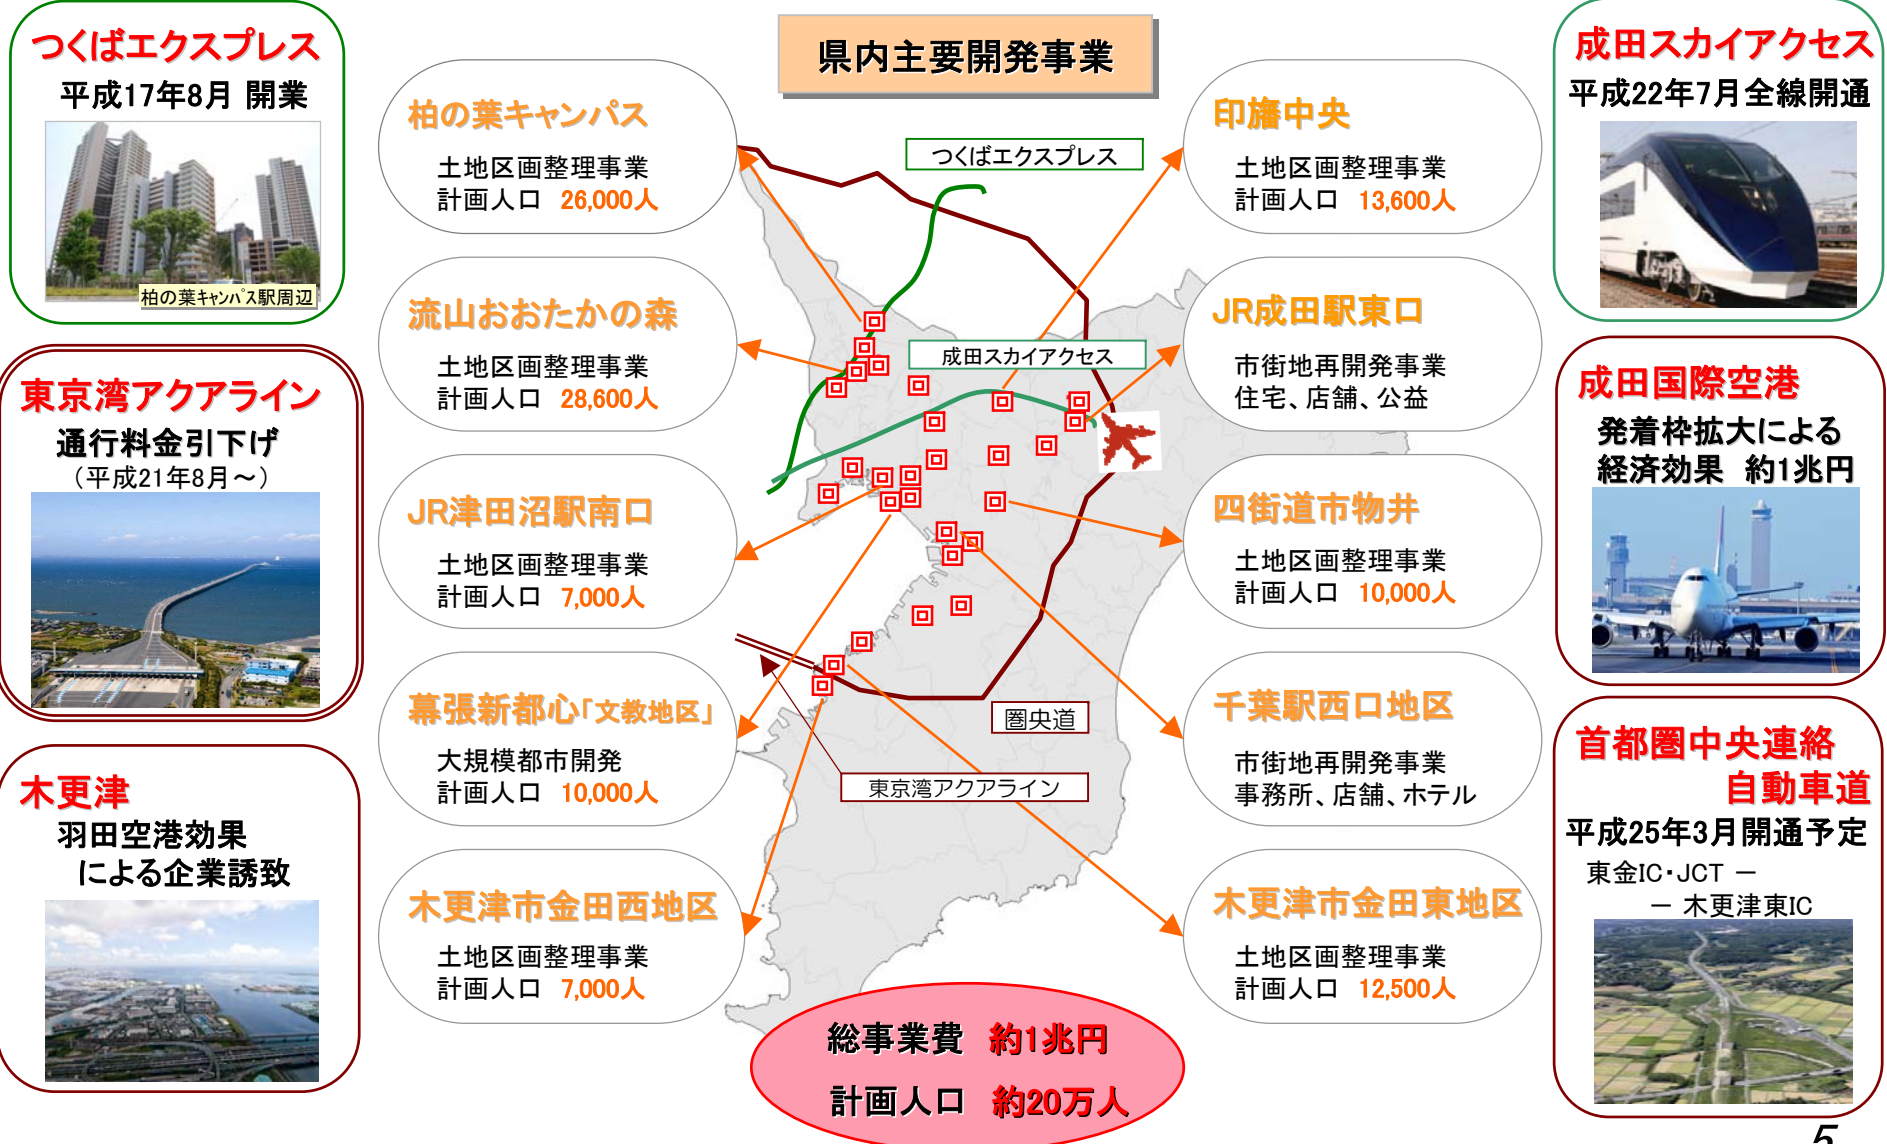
県内主要開発事業

つくばエクスプレス
平成17年8月 開業
柏の葉キャンパス駅周辺

東京湾アクアライン
通行料金引下げ
（平成21年8月～）

木更津
羽田空港効果による企業誘致

柏の葉キャンパス
土地区画整理事業
計画人口 26,000人

流山おおたかの森
土地区画整理事業
計画人口 28,600人

JR津田沼駅南口
土地区画整理事業
計画人口 7,000人

幕張新都心「文教地区」
大規模都市開発
計画人口 10,000人

木更津市金田西地区
土地区画整理事業
計画人口 7,000人

つくばエクスプレス

成田スカイアクセス

圏央道

東京湾アクアライン

総事業費 約1兆円
計画人口 約20万人

印旛中央
土地区画整理事業
計画人口 13,600人

JR成田駅東口
市街地再開発事業
住宅、店舗、公益

四街道市物井
土地区画整理事業
計画人口 10,000人

千葉駅西口地区
市街地再開発事業
事務所、店舗、ホテル

木更津市金田東地区
土地区画整理事業
計画人口 12,500人

成田スカイアクセス
平成22年7月全線開通

成田国際空港
発着枠拡大による
経済効果 約1兆円

首都圏中央連絡自動車道
平成25年3月開通予定
東金IC・JCT ―
― 木更津東IC

5